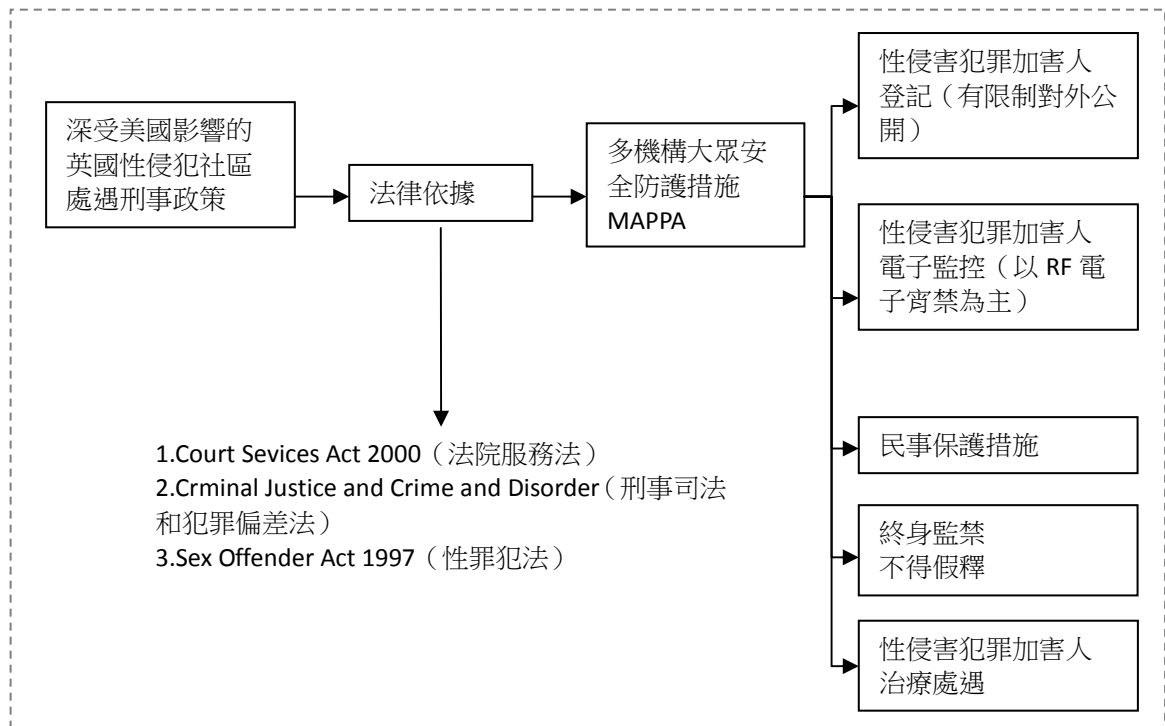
深受美國影響的英國性侵犯社區處遇刑事政策

法律依據

多機構大眾安全防護措施 MAPPA

性侵害犯罪加害人登記（有限制對外公開）

性侵害犯罪加害人電子監控（以 RF 電子宵禁為主）

民事保護措施

終身監禁不得假釋

性侵害犯罪加害人治療處遇

1.Court Sevices Act 2000（法院服務法）
2.Crminal Justice and Crime and Disorder（刑事司法和犯罪偏差法）
3.Sex Offender Act 1997（性罪犯法）